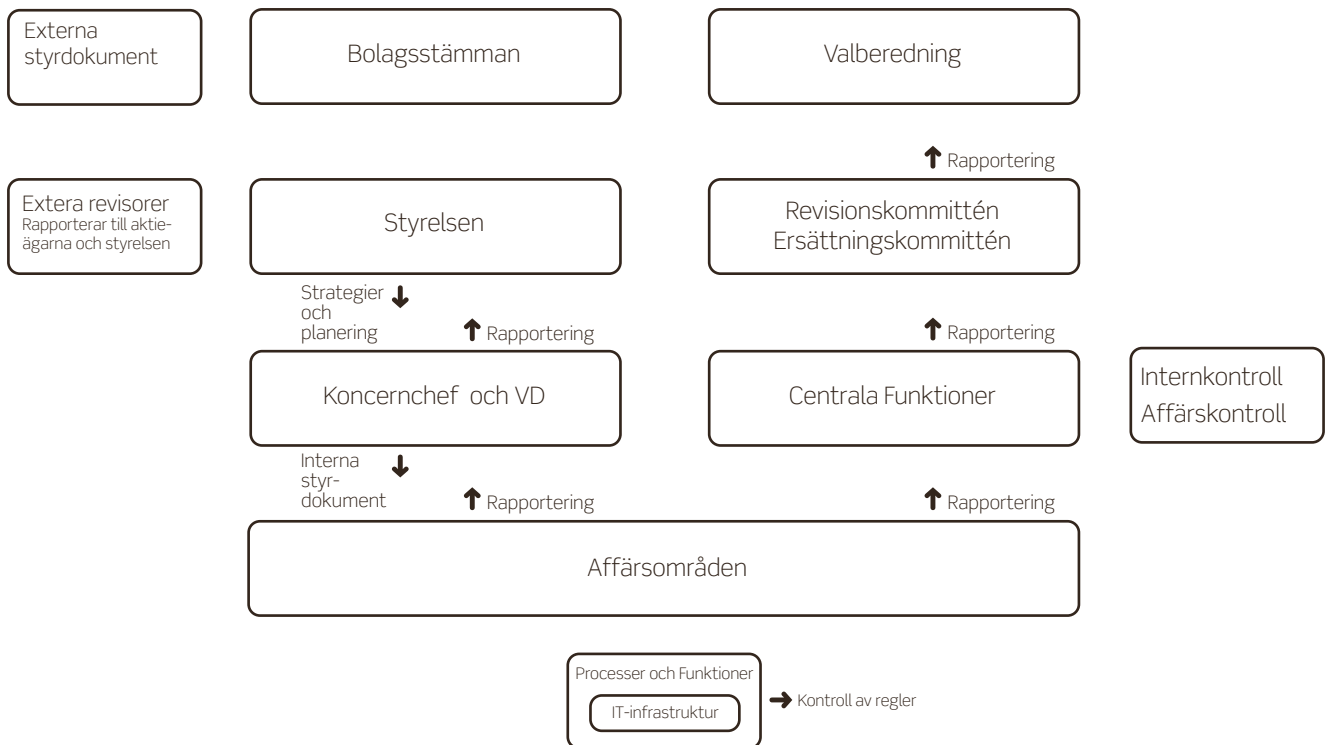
Externa styrdokument

Bolagsstämman

Valberedning

Rapportering

Extera revisorer
Rapporterar till aktieägarna och styrelsen

Styrelsen

Revisionskommittén
Ersättningskommittén

Strategier och planering

Rapportering

Rapportering

Koncernchef och VD

Centrala Funktioner

Internkontroll
Affärskontroll

Interna styrdokument

Rapportering

Rapportering

Affärsområden

Processer och Funktioner

IT-infrastruktur

Kontroll av regler